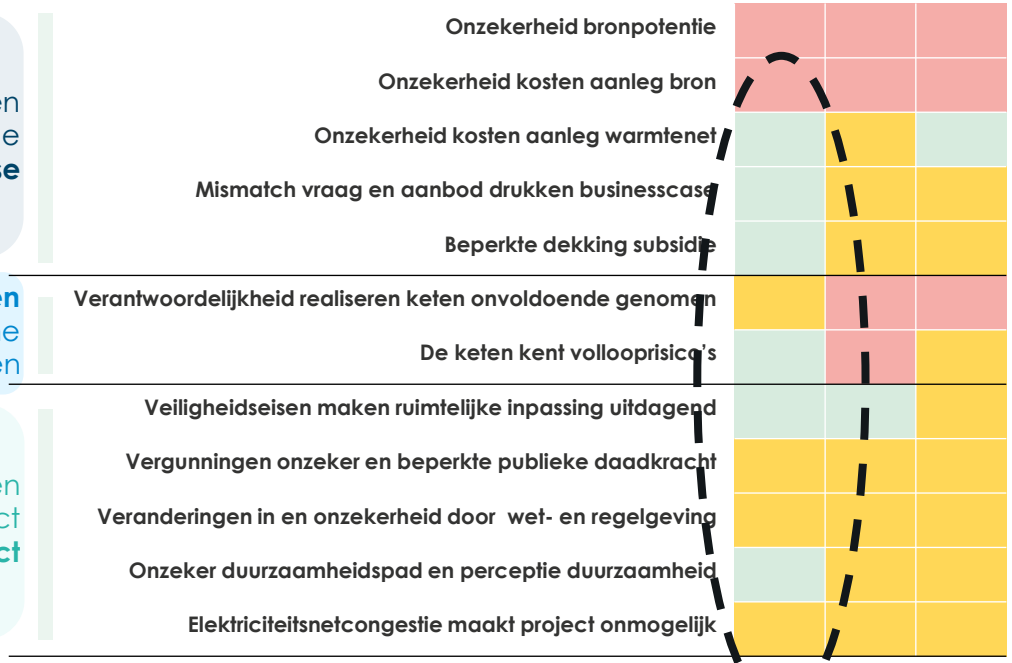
en
e
se

en
e
en

en
ct
ct

Onzekerheid bronpotentie
Onzekerheid kosten aanleg bron
Onzekerheid kosten aanleg warmtenet
Mismatch vraag en aanbod drukken businesscase
Beperkte dekking subsidie
Verantwoordelijkheid realiseren keten onvoldoende genomen
De keten kent vollooprisico's
Veiligheidseisen maken ruimtelijke inpassing uitdagend
Vergunningen onzeker en beperkte publieke daadkracht
Veranderingen in en onzekerheid door wet- en regelgeving
Onzeker duurzaamheidspad en perceptie duurzaamheid
Elektriciteitsnetcongestie maakt project onmogelijk